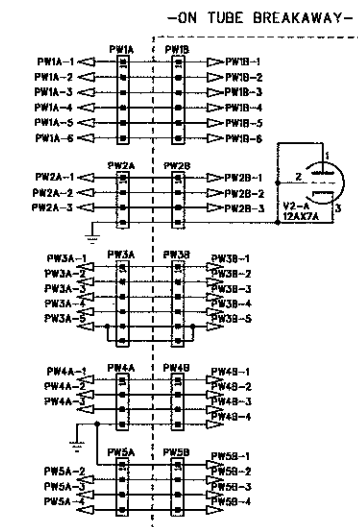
-ON TUBE BREAKAWAY-

PW1A
PW1B
PW1A-1
PW1A-2
PW1A-3
PW1A-4
PW1A-5
PW1A-6
PW1B-1
PW1B-2
PW1B-3
PW1B-4
PW1B-5
PW1B-6

PW2A
PW2B
PW2A-1
PW2A-2
PW2A-3
PW2B-1
PW2B-2
PW2B-3

1
2
3
V2-A
12AX7A

PW3A
PW3B
PW3A-1
PW3A-2
PW3A-3
PW3A-4
PW3A-5
PW3B-1
PW3B-2
PW3B-3
PW3B-4
PW3B-5

PW4A
PW4B
PW4A-1
PW4A-2
PW4A-3
PW4B-1
PW4B-2
PW4B-3
PW4B-4

PW5A
PW5B
PW5A-2
PW5A-3
PW5A-4
PW5B-1
PW5B-2
PW5B-3
PW5B-4